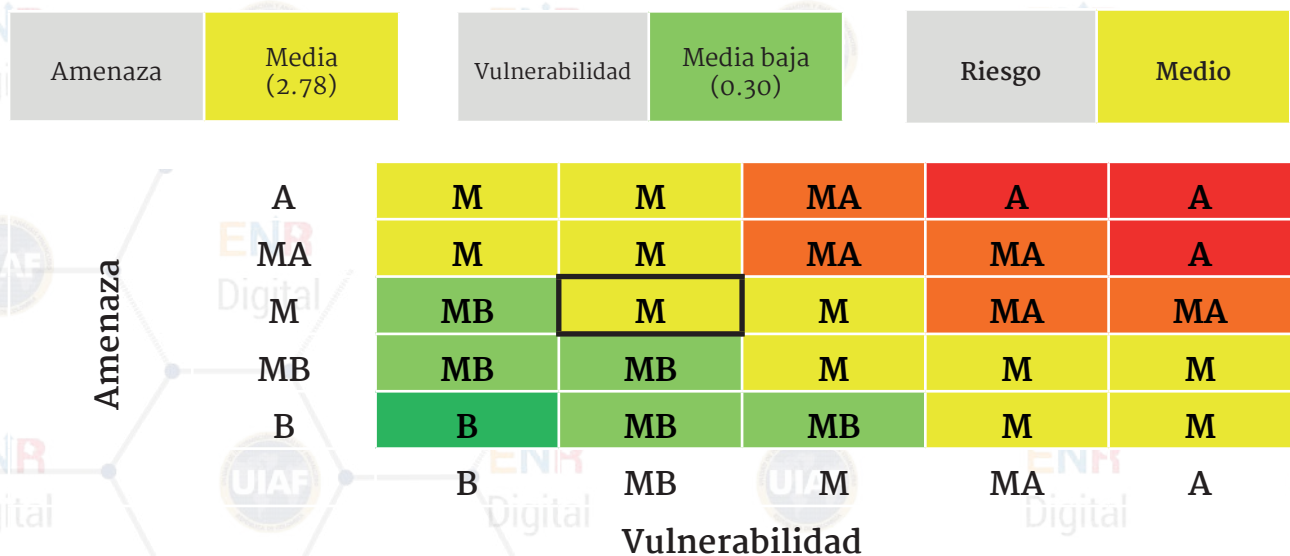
| Amenaza | Media (2.78) |
|---|---|

| Vulnerabilidad | Media baja (0.30) |
|---|---|

| Riesgo | Medio |
|---|---|

Amenaza

| | | | | | |
|---|---|---|---|---|---|
| A | M | M | MA | A | A |
| MA | M | M | MA | MA | A |
| M | MB | M | M | MA | MA |
| MB | MB | MB | M | M | M |
| B | B | MB | MB | M | M |
| | B | MB | M | MA | A |

Vulnerabilidad

ENR Digital UIAF